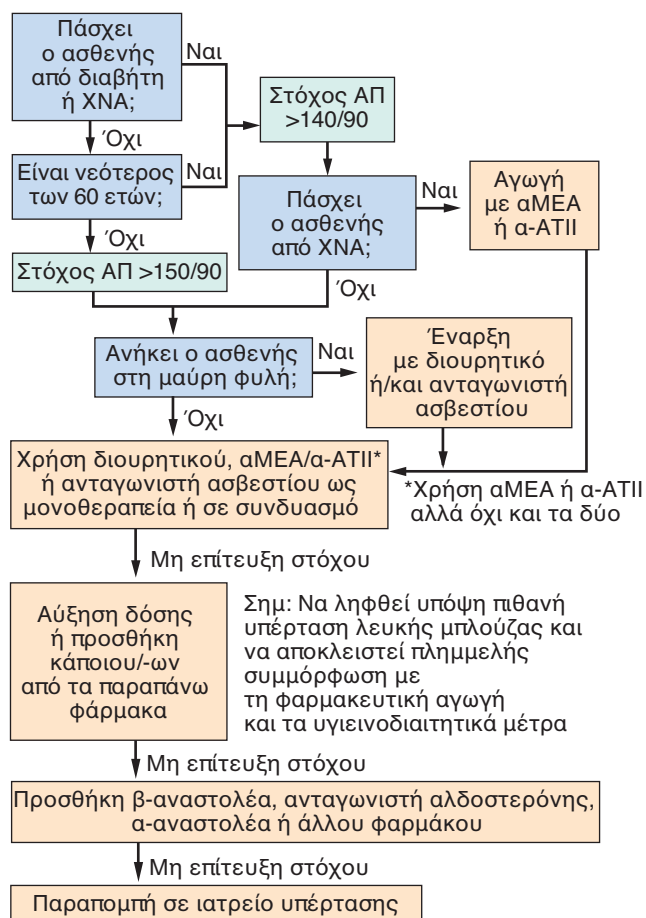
Πάσχει ο ασθενής από διαβήτη ή ΧΝΑ;

Ναι

Όχι

Στόχος ΑΠ >140/90

Είναι νεότερος των 60 ετών;

Ναι

Όχι

Πάσχει ο ασθενής από ΧΝΑ;

Ναι

Αγωγή με αΜΕΑ ή α-ΑΤΙΙ

Στόχος ΑΠ >150/90

Όχι

Ανήκει ο ασθενής στη μαύρη φυλή;

Ναι

Έναρξη με διουρητικό ή/και ανταγωνιστή ασβεστίου

Όχι

Χρήση διουρητικού, αΜΕΑ/α-ΑΤΙΙ* ή ανταγωνιστή ασβεστίου ως μονοθεραπεία ή σε συνδυασμό

*Χρήση αΜΕΑ ή α-ΑΤΙΙ αλλά όχι και τα δύο

Μη επίτευξη στόχου

Αύξηση δόσης ή προσθήκη κάποιου/-ων από τα παραπάνω φάρμακα

Σημ: Να ληφθεί υπόψη πιθανή υπέρταση λευκής μπλούζας και να αποκλειστεί πλημμελής συμμόρφωση με τη φαρμακευτική αγωγή και τα υγιεινοδιαιτητικά μέτρα

Μη επίτευξη στόχου

Προσθήκη β-αναστολέα, ανταγωνιστή αλδοστερόνης, α-αναστολέα ή άλλου φαρμάκου

Μη επίτευξη στόχου

Παραπομπή σε ιατρείο υπέρτασης